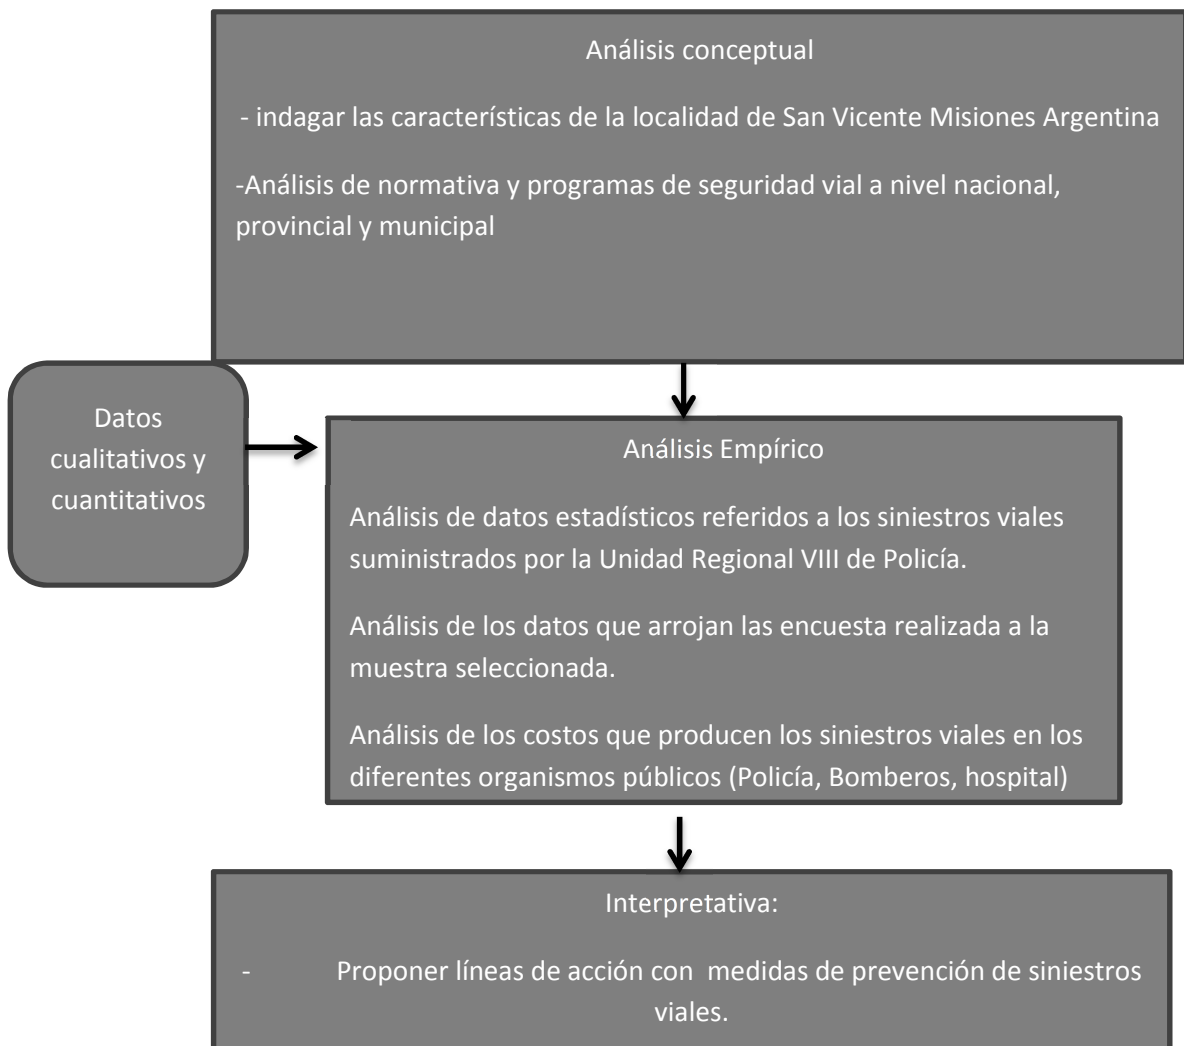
Análisis conceptual

- indagar las características de la localidad de San Vicente Misiones Argentina

-Análisis de normativa y programas de seguridad vial a nivel nacional, provincial y municipal

Datos cualitativos y cuantitativos

Análisis Empírico

Análisis de datos estadísticos referidos a los siniestros viales suministrados por la Unidad Regional VIII de Policía.

Análisis de los datos que arrojan las encuesta realizada a la muestra seleccionada.

Análisis de los costos que producen los siniestros viales en los diferentes organismos públicos (Policía, Bomberos, hospital)

Interpretativa:

- Proponer líneas de acción con medidas de prevención de siniestros viales.